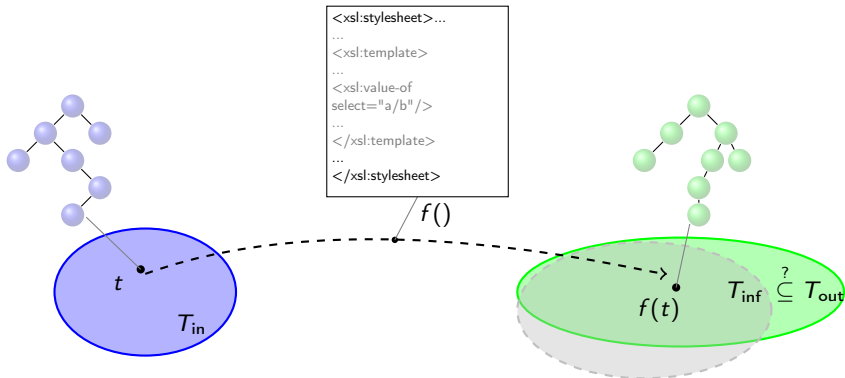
<xsl:stylesheet>...
...
<xsl:template>
...
<xsl:value-of select="a/b"/>
...
</xsl:template>
...
</xsl:stylesheet>

$f()$

$t$

$T_{\text{in}}$

$f(t)$

$T_{\text{inf}} \overset{?}{\subseteq} T_{\text{out}}$